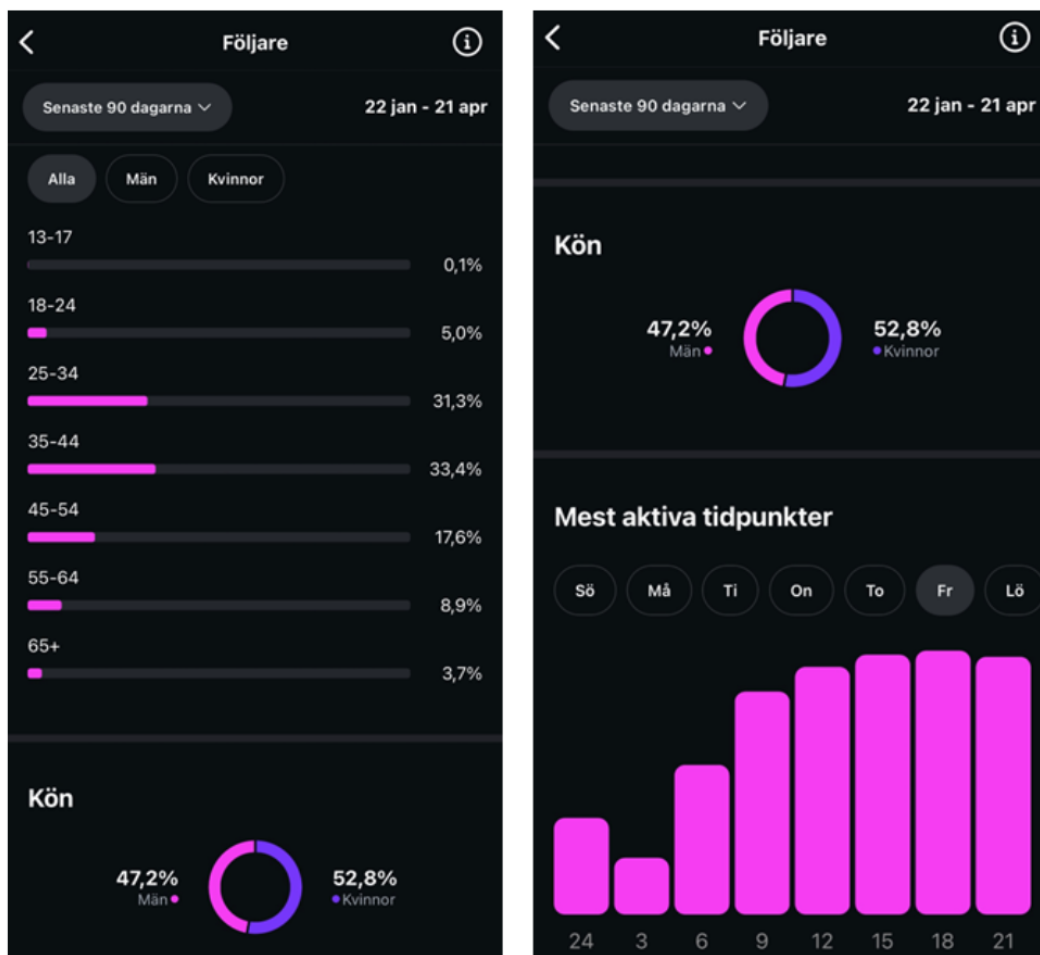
Följare

Senaste 90 dagarna

22 jan - 21 apr

Alla Män Kvinnor

13-17
0,1%

18-24
5,0%

25-34
31,3%

35-44
33,4%

45-54
17,6%

55-64
8,9%

65+
3,7%

Kön

47,2%
Män

52,8%
Kvinnor

Följare

Senaste 90 dagarna

22 jan - 21 apr

Kön

47,2%
Män

52,8%
Kvinnor

Mest aktiva tidpunkter

Sö Må Ti On To Fr Lö

24 3 6 9 12 15 18 21